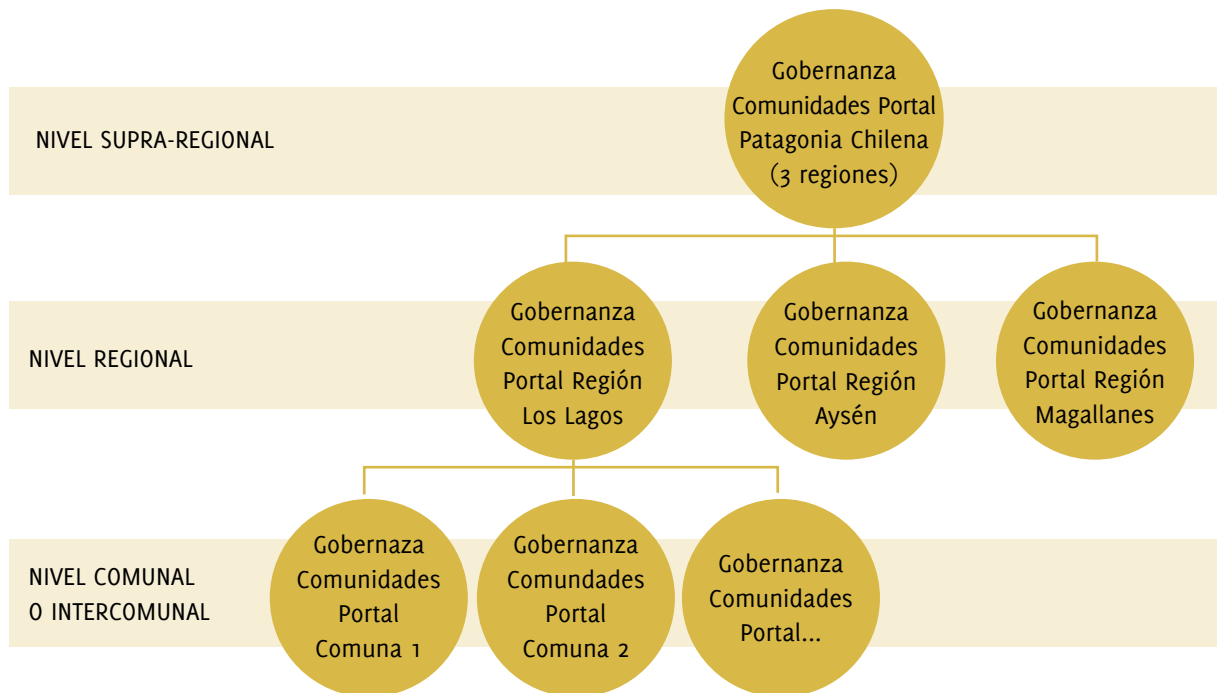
NIVEL SUPRA-REGIONAL

Gobernanza Comunidades Portal Patagonia Chilena (3 regiones)

NIVEL REGIONAL

Gobernanza Comunidades Portal Región Los Lagos

Gobernanza Comunidades Portal Región Aysén

Gobernanza Comunidades Portal Región Magallanes

NIVEL COMUNAL O INTERCOMUNAL

Gobernaza Comunidades Portal Comuna 1

Gobernanza Comundades Portal Comuna 2

Gobernanza Comunidades Portal...